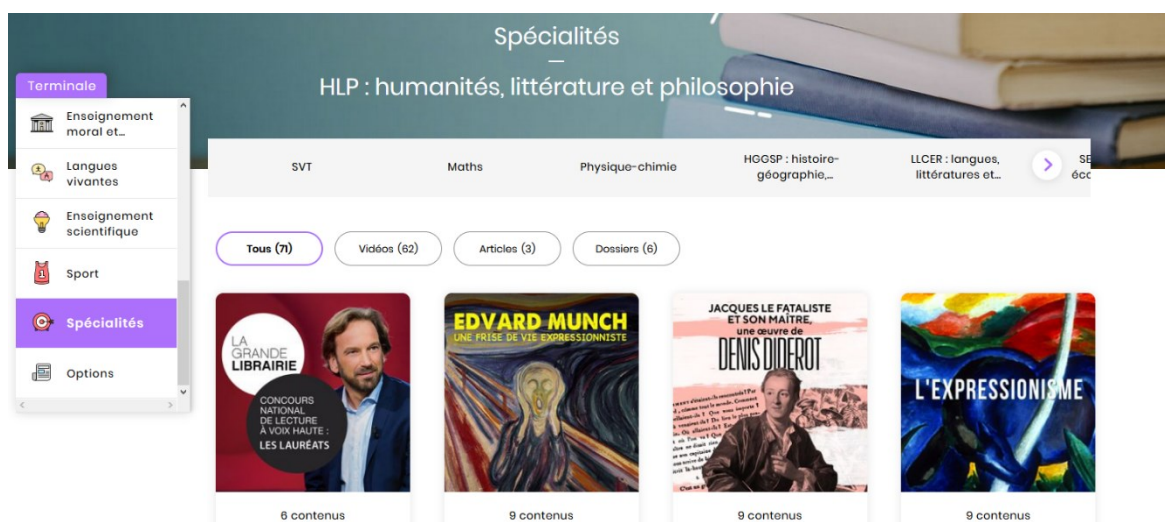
Spécialités
—
HLP : humanités, littérature et philosophie

Terminale

Enseignement moral et...
Langues vivantes
Enseignement scientifique
Sport
Spécialités
Options

SVT
Maths
Physique-chimie
HGGSP : histoire-géographie,...
LLCER : langues, littératures et...
SE
éco

Tous (71)
Vidéos (62)
Articles (3)
Dossiers (6)

LA GRANDE LIBRAIRIE
CONCOURS NATIONAL DE LECTURE À VOIX HAUTE : LES LAURÉATS
6 contenus

EDVARD MUNCH
UNE FRISE DE VIE EXPRESSIONNISTE
9 contenus

JACQUES LE FATALISTE ET SON MAÎTRE, une œuvre de DENIS DIDEROT
9 contenus

L'EXPRESSIONISME
9 contenus